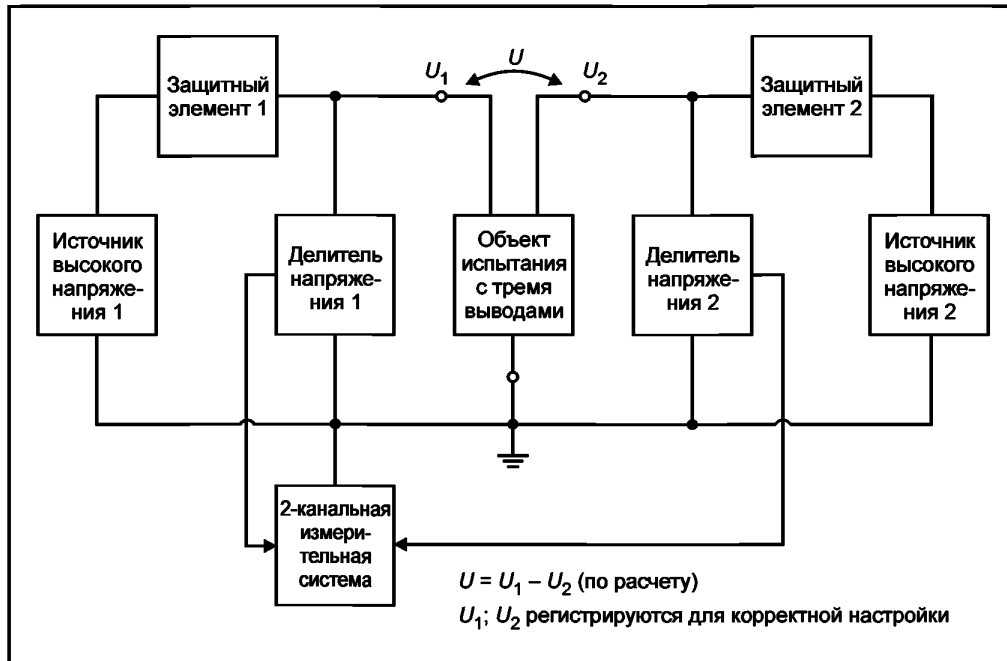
Защитный элемент 1

$U_1$

$U$

$U_2$

Защитный элемент 2

Источник высокого напряжения 1

Делитель напряжения 1

Объект испытания с тремя выводами

Делитель напряжения 2

Источник высокого напряжения 2

2-канальная измерительная система

$U = U_1 - U_2$ (по расчету)

$U_1$; $U_2$ регистрируются для корректной настройки